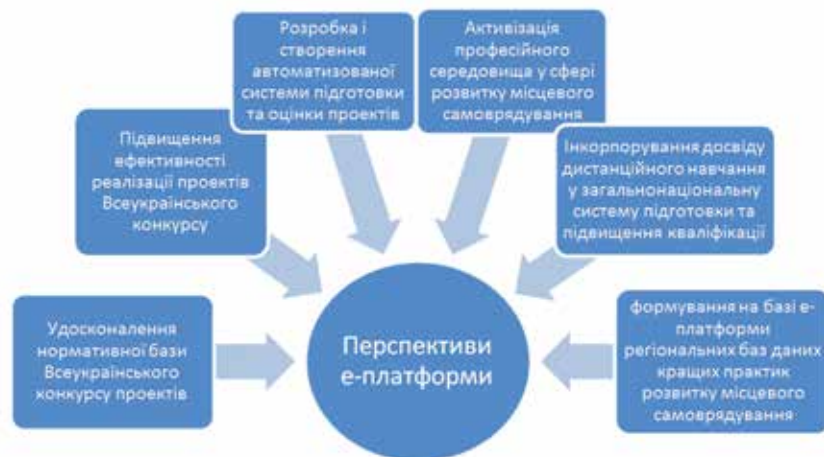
Розробка і створення автоматизованої системи підготовки та оцінки проектів

Активізація професійного середовища у сфері розвитку місцевого самоврядування

Підвищення ефективності реалізації проектів Всеукраїнського конкурсу

Інкорпорування досвіду дистанційного навчання у загальнонаціональну систему підготовки та підвищення кваліфікації

Удосконалення нормативної бази Всеукраїнського конкурсу проектів

Перспективи е-платформи

формування на базі е-платформи регіональних баз даних кращих практик розвитку місцевого самоврядування